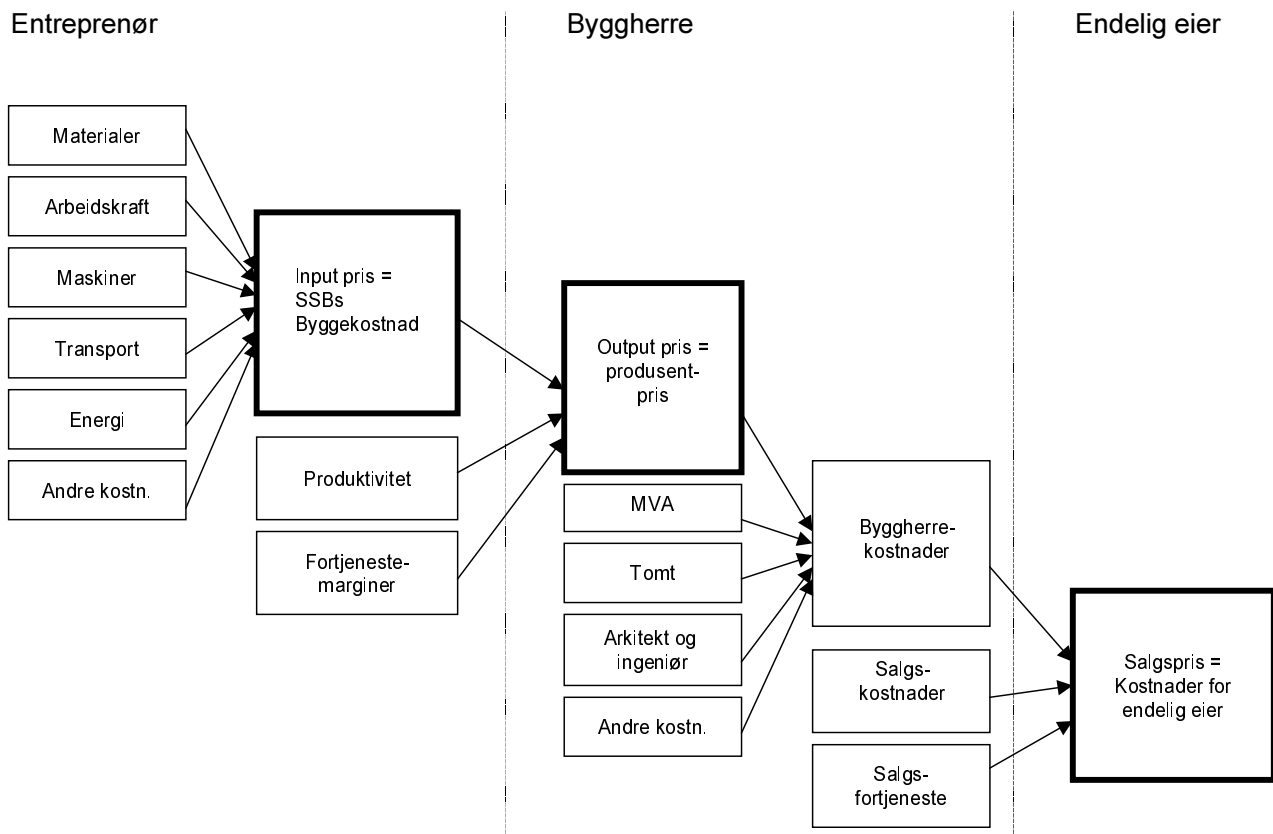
Entreprenør

Byggherre

Endelig eier

Materialer

Arbeidskraft

Maskiner

Transport

Energi

Andre kostn.

Input pris = SSBs Byggekostnad

Produktivitet

Fortjenestemarginer

Output pris = produsentpris

MVA

Tomt

Arkitekt og ingeniør

Andre kostn.

Byggherrekostnader

Salgskostnader

Salgsfortjeneste

Salgspris = Kostnader for endelig eier